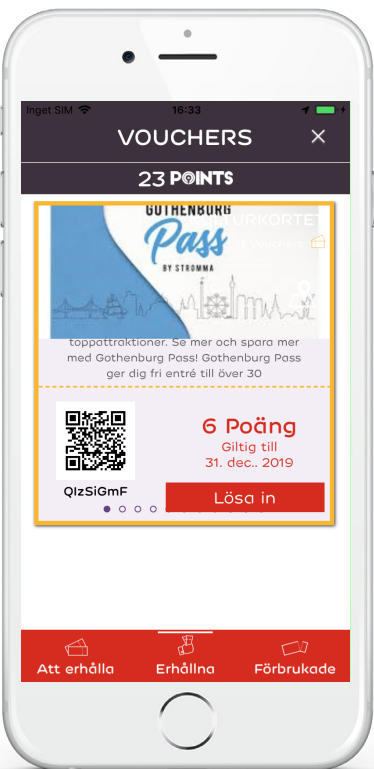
Inget SIM 16:33

VOUCHERS ×

23 POINTS

GOTHENBURG Pass BY STROMMA

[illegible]URKORTET

toppattraktioner. Se mer och spara mer med Gothenburg Pass! Gothenburg Pass ger dig fri entré till över 30

QIzSiGmF

6 Poäng
Giltig till
31. dec.. 2019

Lösa in

Att erhålla Erhållna Förbrukade